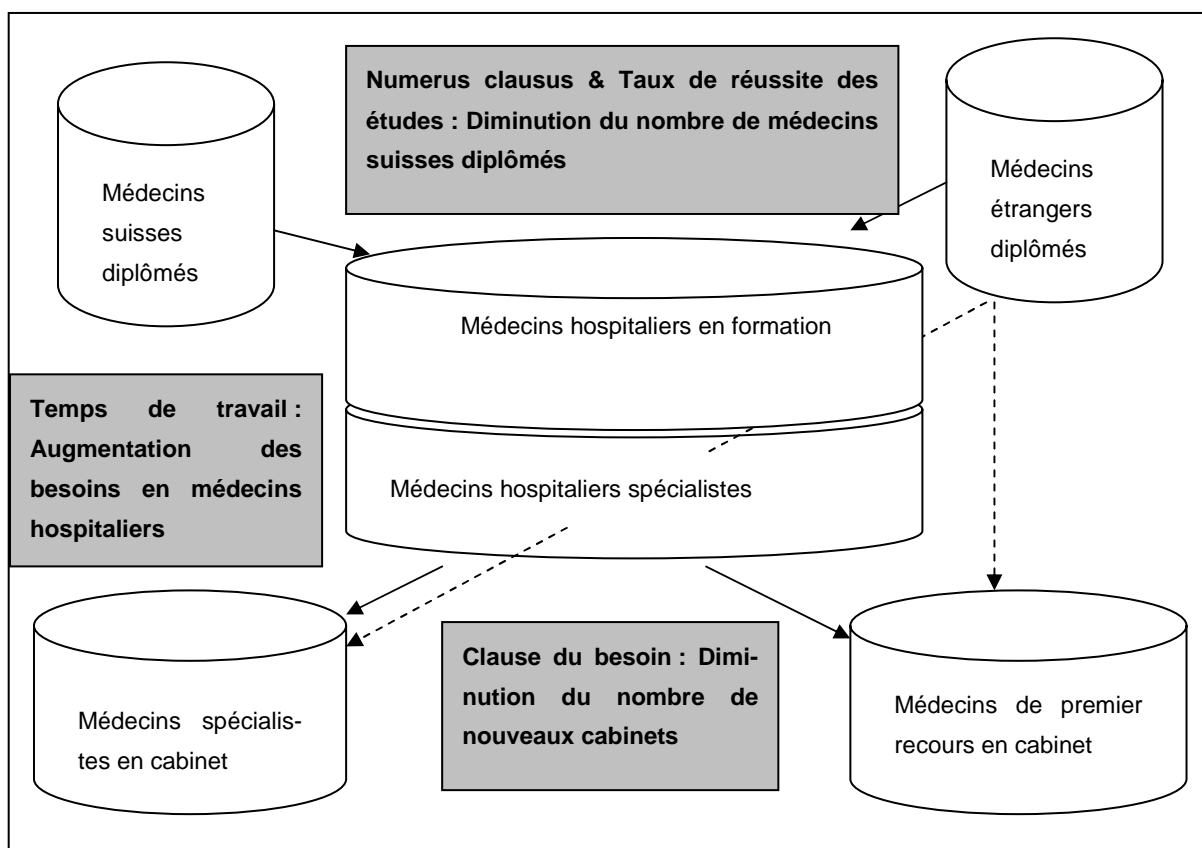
**Numerus clausus & Taux de réussite des études : Diminution du nombre de médecins suisses diplômés**

Médecins suisses diplômés

Médecins étrangers diplômés

Médecins hospitaliers en formation

**Temps de travail : Augmentation des besoins en médecins hospitaliers**

Médecins hospitaliers spécialistes

Médecins spécialistes en cabinet

**Clause du besoin : Diminution du nombre de nouveaux cabinets**

Médecins de premier recours en cabinet